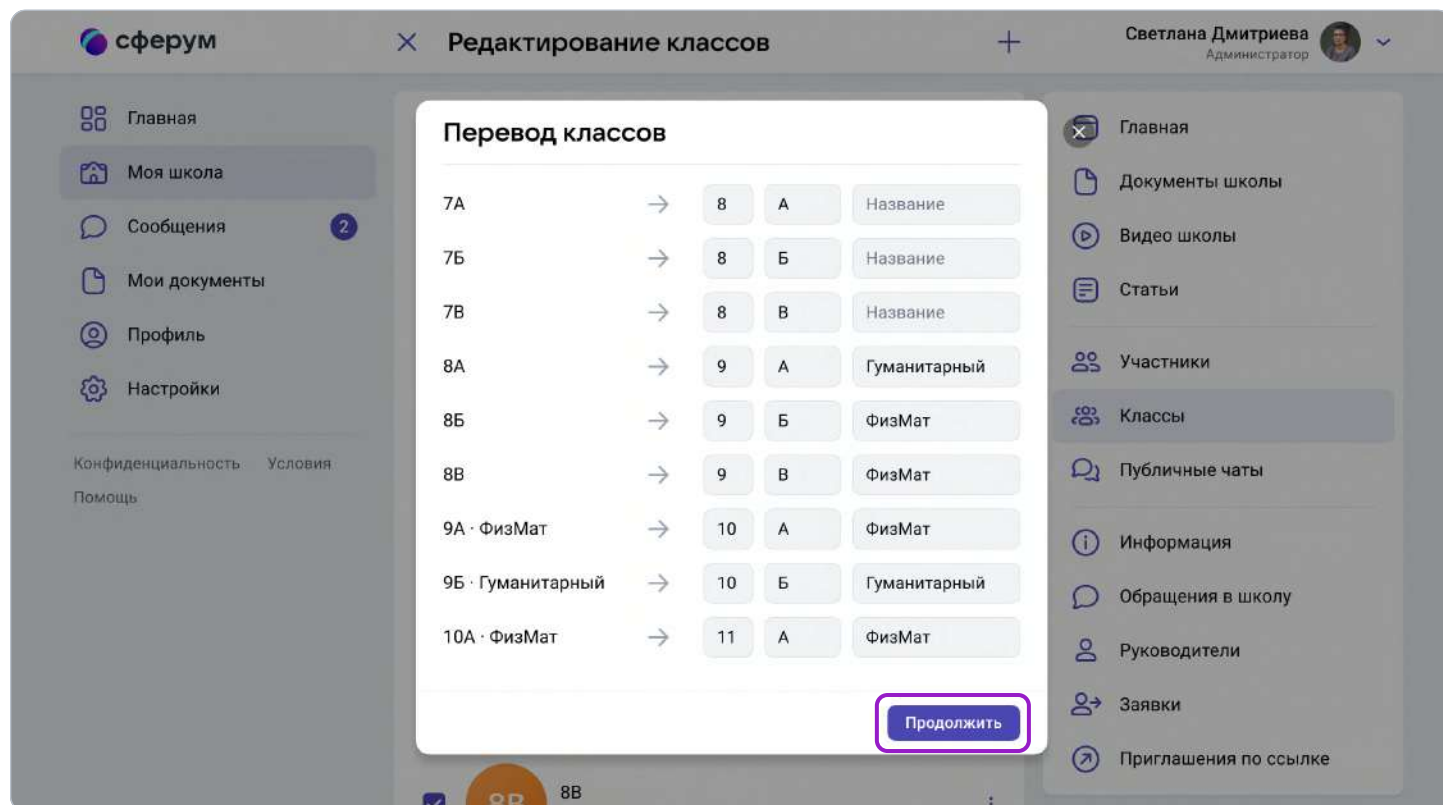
сферум

Редактирование классов

Светлана Дмитриева
Администратор

Главная
Моя школа
Сообщения 2
Мои документы
Профиль
Настройки

Конфиденциальность Условия
Помощь

Перевод классов

| | | | | |
|---|---|---|---|---|
| 7А | → | 8 | А | Название |
| 7Б | → | 8 | Б | Название |
| 7В | → | 8 | В | Название |
| 8А | → | 9 | А | Гуманитарный |
| 8Б | → | 9 | Б | ФизМат |
| 8В | → | 9 | В | ФизМат |
| 9А · ФизМат | → | 10 | А | ФизМат |
| 9Б · Гуманитарный | → | 10 | Б | Гуманитарный |
| 10А · ФизМат | → | 11 | А | ФизМат |

Продолжить

8В

Главная
Документы школы
Видео школы
Статьи
Участники
Классы
Публичные чаты
Информация
Обращения в школу
Руководители
Заявки
Приглашения по ссылке